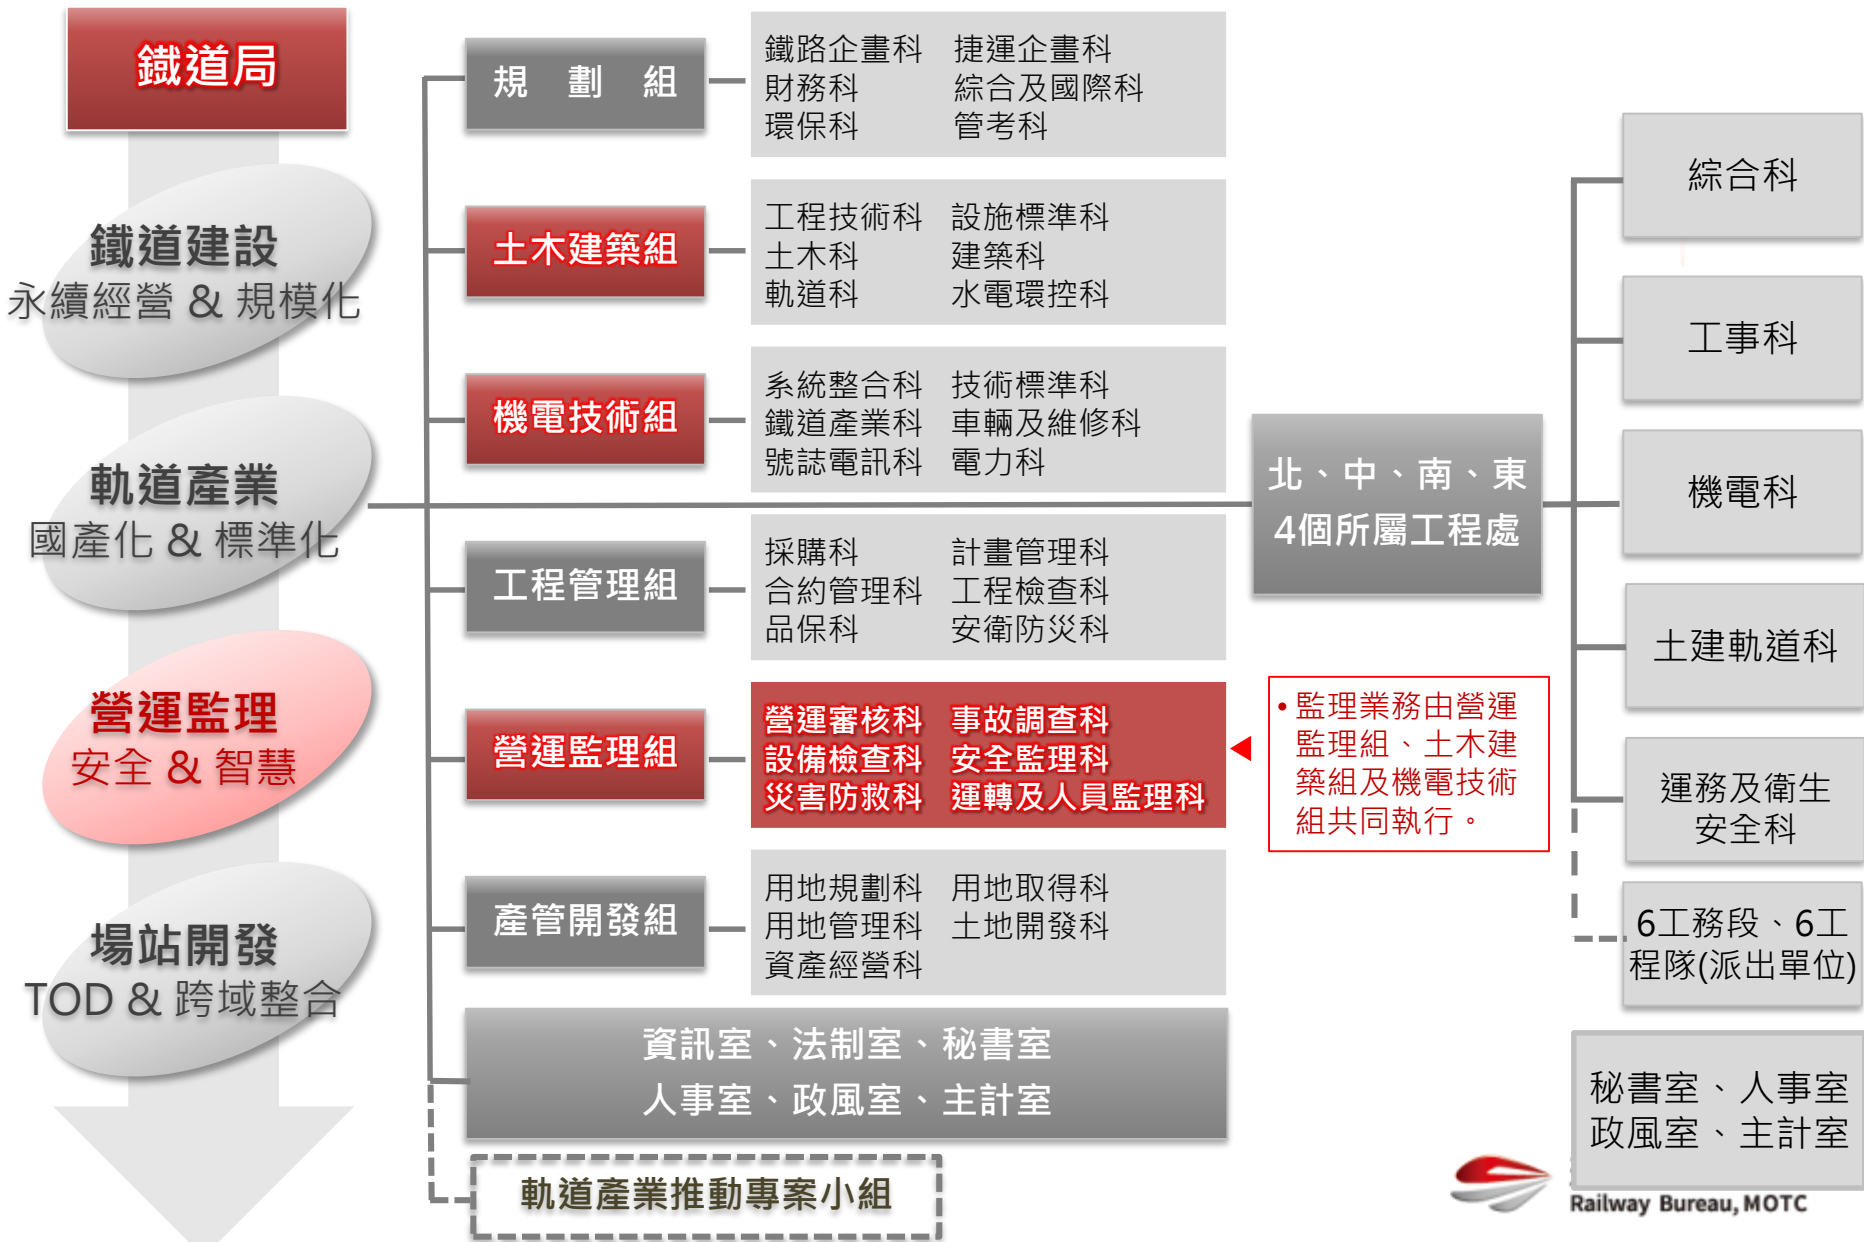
鐵道局

鐵道建設
永續經營 & 規模化

軌道產業
國產化 & 標準化

營運監理
安全 & 智慧

場站開發
TOD & 跨域整合

規　劃　組

鐵路企畫科　捷運企畫科
財務科　綜合及國際科
環保科　管考科

土木建築組

工程技術科　設施標準科
土木科　建築科
軌道科　水電環控科

機電技術組

系統整合科　技術標準科
鐵道產業科　車輛及維修科
號誌電訊科　電力科

工程管理組

採購科　計畫管理科
合約管理科　工程檢查科
品保科　安衛防災科

營運監理組

營運審核科　事故調查科
設備檢查科　安全監理科
災害防救科　運轉及人員監理科

• 監理業務由營運監理組、土木建築組及機電技術組共同執行。

產管開發組

用地規劃科　用地取得科
用地管理科　土地開發科
資產經營科

資訊室、法制室、秘書室
人事室、政風室、主計室

軌道產業推動專案小組

北、中、南、東
4個所屬工程處

綜合科

工事科

機電科

土建軌道科

運務及衛生安全科

6工務段、6工程隊(派出單位)

秘書室、人事室
政風室、主計室

Railway Bureau, MOTC